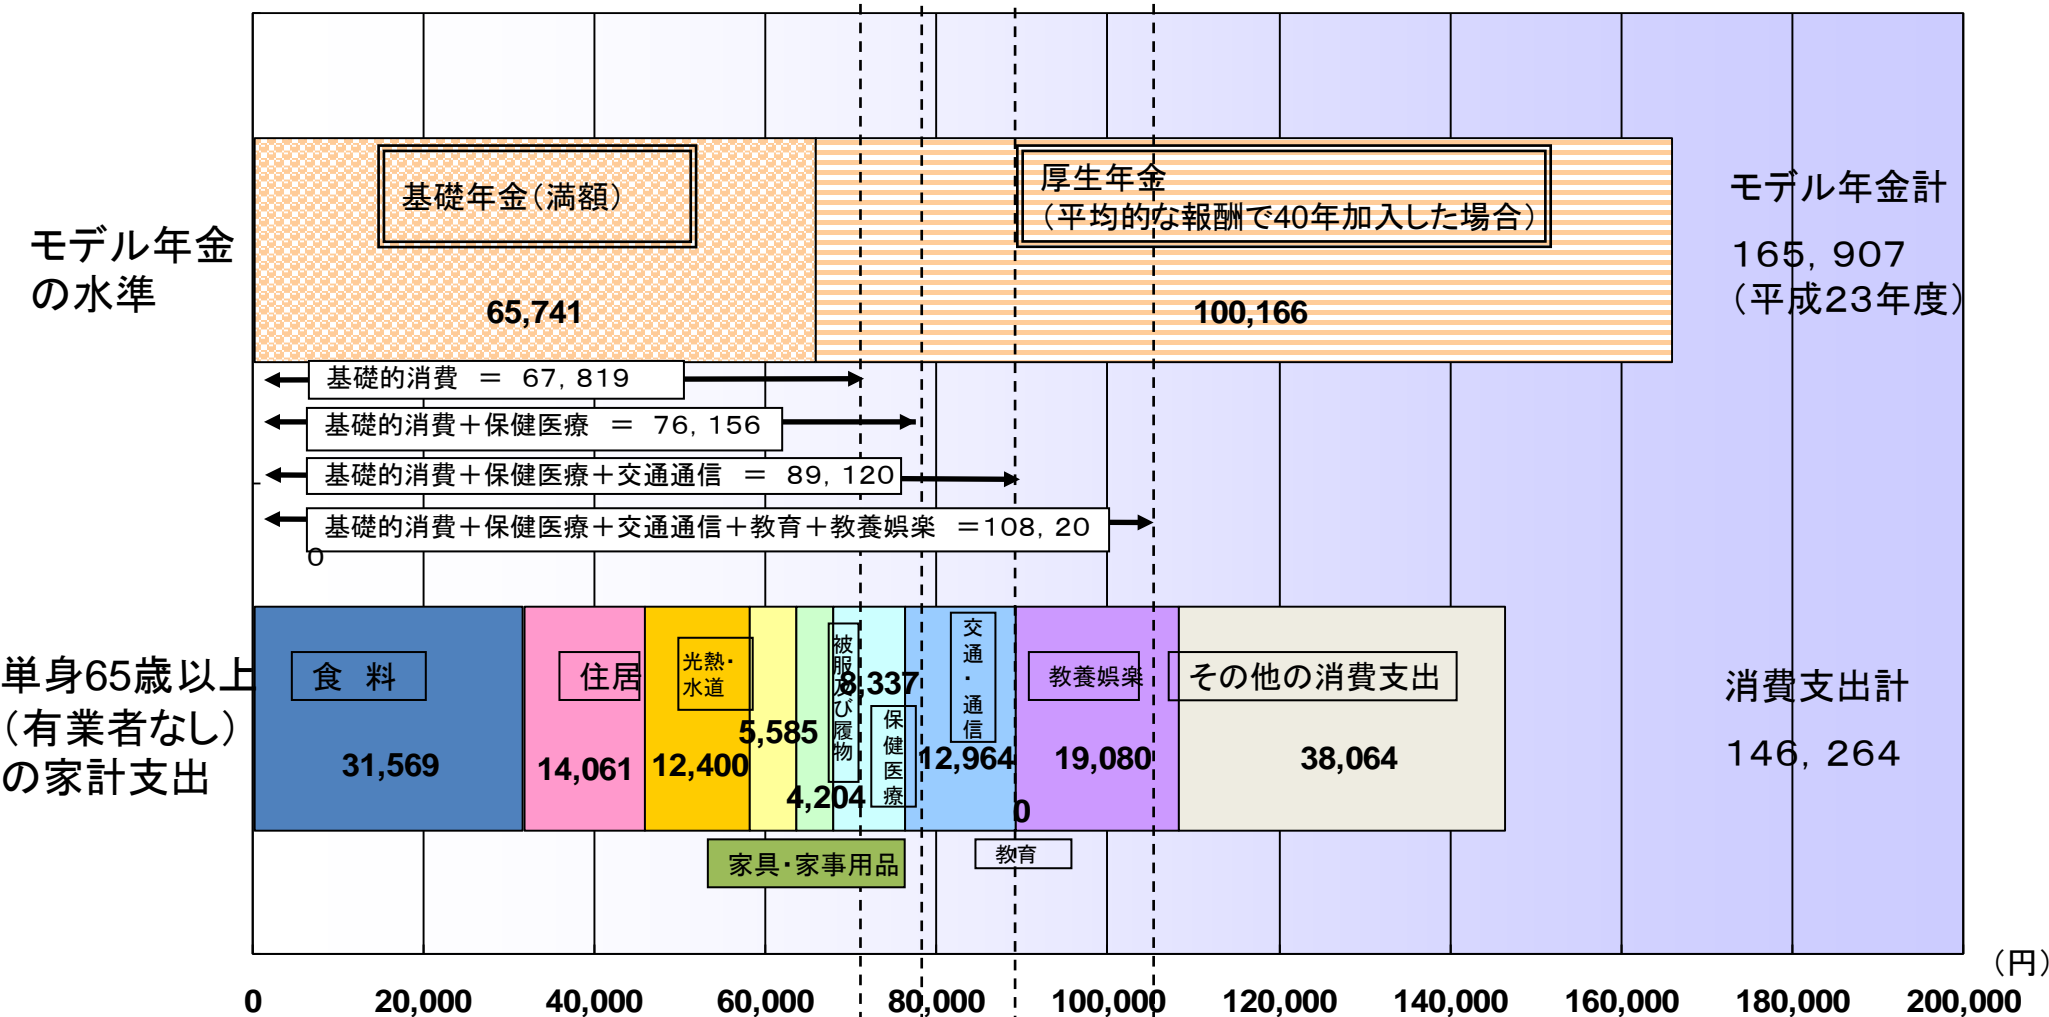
モデル年金の水準

基礎年金（満額）

65,741

厚生年金
（平均的な報酬で40年加入した場合）

100,166

モデル年金計
165，907
（平成23年度）

基礎的消費 ＝ 67，819

基礎的消費＋保健医療 ＝ 76，156

基礎的消費＋保健医療＋交通通信 ＝ 89，120

基礎的消費＋保健医療＋交通通信＋教育＋教養娯楽 ＝108，200

単身65歳以上（有業者なし）の家計支出

食 料
31,569

住居
14,061

光熱・水道
12,400

5,585

4,204

被服及び履物
8,337

保健医療

交通・通信
12,964

0

教養娯楽
19,080

その他の消費支出
38,064

家具・家事用品

教育

消費支出計
146，264

（円）

0 20,000 40,000 60,000 80,000 100,000 120,000 140,000 160,000 180,000 200,000